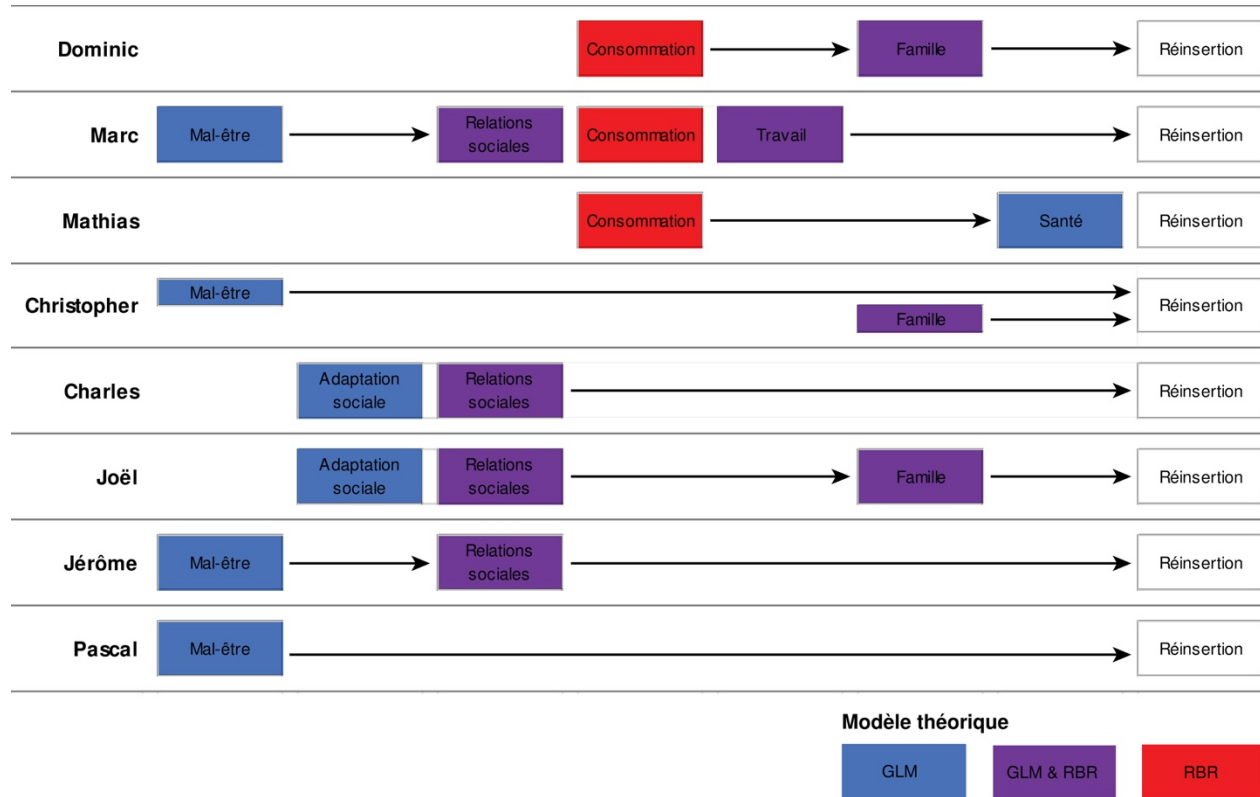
Dominic
Consommation
Famille
Réinsertion

Marc
Mal-être
Relations sociales
Consommation
Travail
Réinsertion

Mathias
Consommation
Santé
Réinsertion

Christopher
Mal-être
Famille
Réinsertion

Charles
Adaptation sociale
Relations sociales
Réinsertion

Joël
Adaptation sociale
Relations sociales
Famille
Réinsertion

Jérôme
Mal-être
Relations sociales
Réinsertion

Pascal
Mal-être
Réinsertion

Modèle théorique
GLM
GLM & RBR
RBR